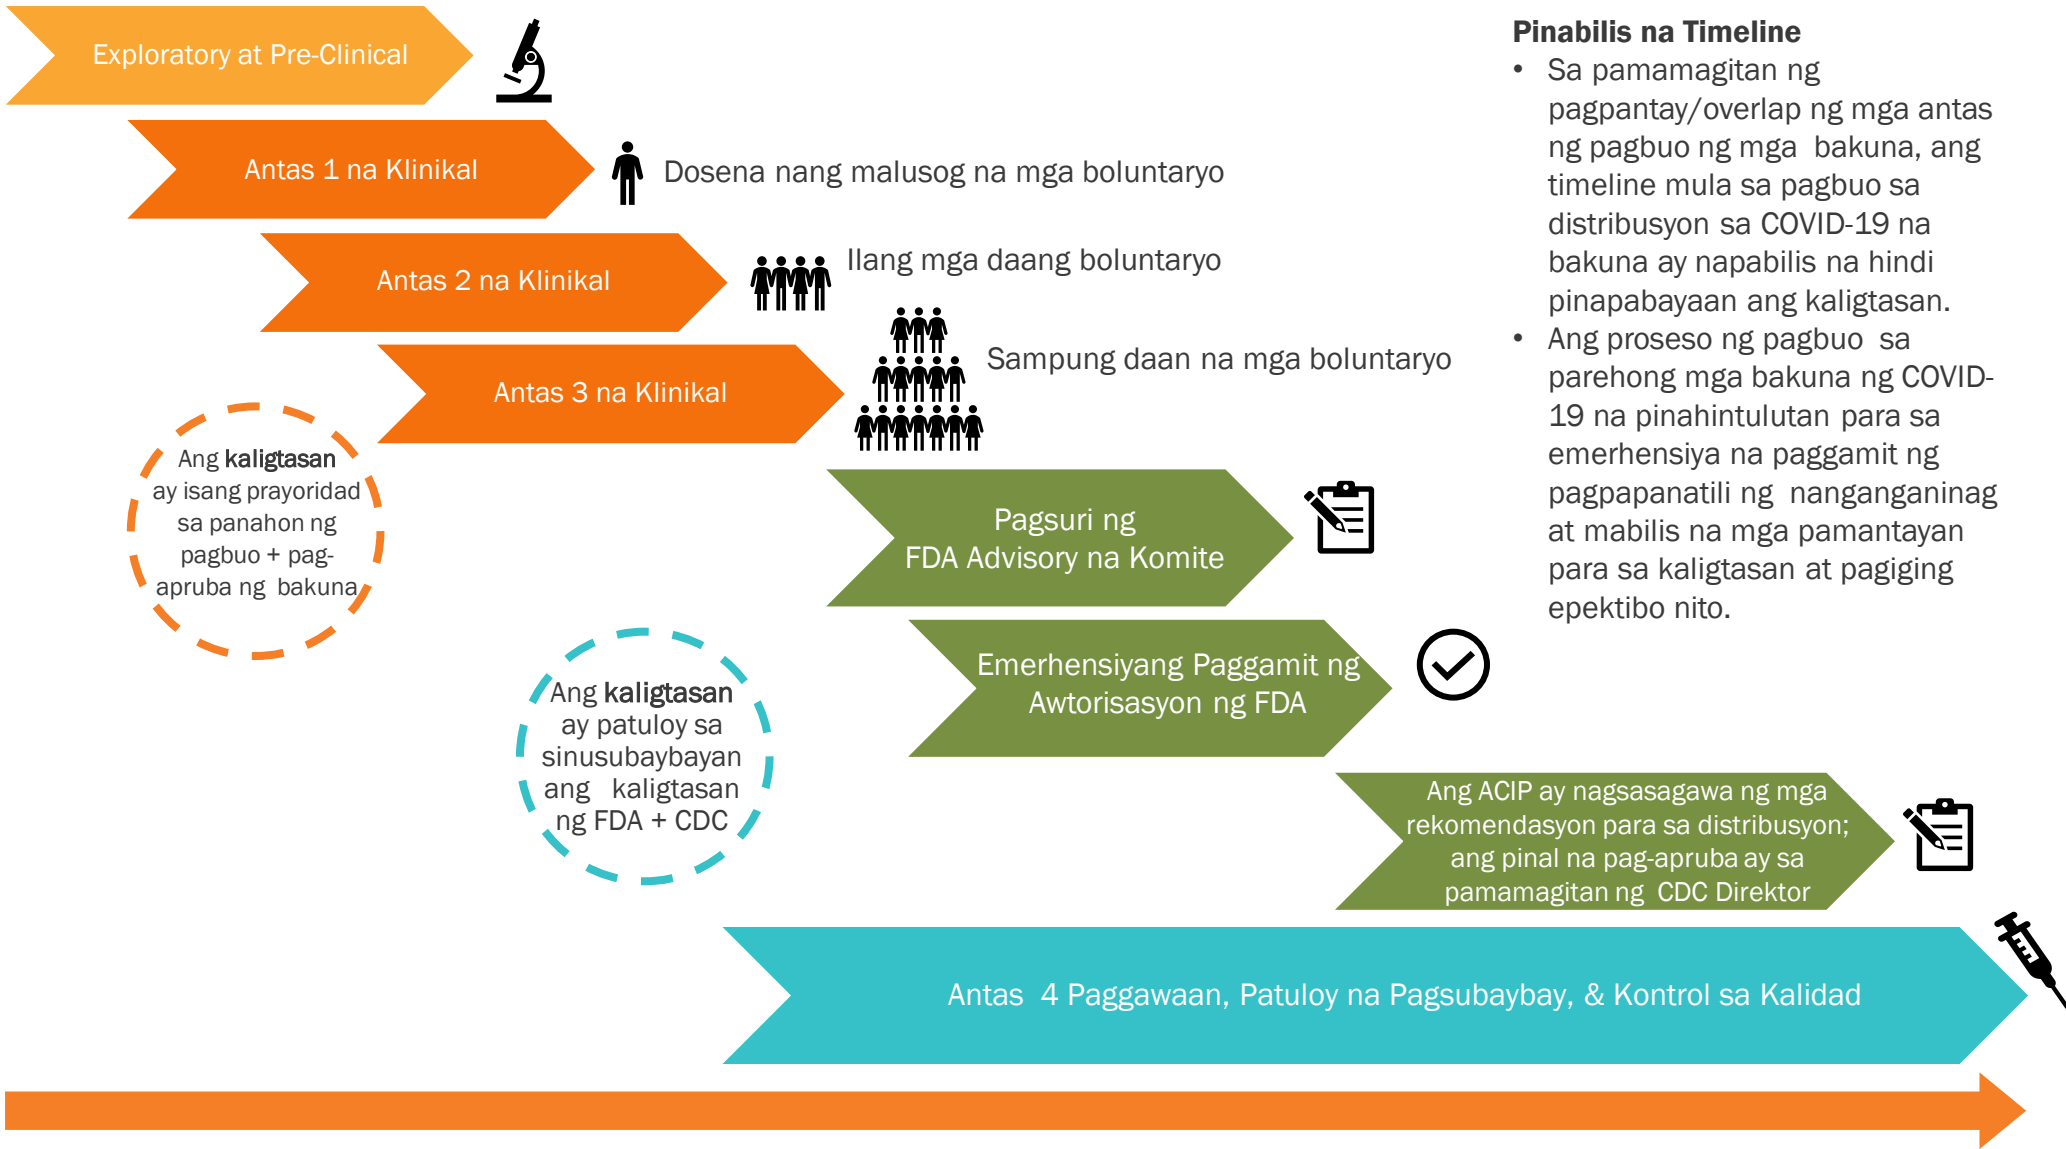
Exploratory at Pre-Clinical

Antas 1 na Klinikal

Dosena nang malusog na mga boluntaryo

Antas 2 na Klinikal

Ilang mga daang boluntaryo

Antas 3 na Klinikal

Sampung daan na mga boluntaryo

Ang **kaligtasan** ay isang prayoridad sa panahon ng pagbuo + pag-apruba ng bakuna

Pagsuri ng FDA Advisory na Komite

Emerhensiyang Paggamit ng Awtorisasyon ng FDA

Ang **kaligtasan** ay patuloy sa sinusubaybayan ang kaligtasan ng FDA + CDC

Ang ACIP ay nagsasagawa ng mga rekomendasyon para sa distribusyon; ang pinal na pag-apruba ay sa pamamagitan ng CDC Direktor

Antas 4 Paggawaan, Patuloy na Pagsubaybay, & Kontrol sa Kalidad

**Pinabilis na Timeline**
- Sa pamamagitan ng pagpantay/overlap ng mga antas ng pagbuo ng mga bakuna, ang timeline mula sa pagbuo sa distribusyon sa COVID-19 na bakuna ay napabilis na hindi pinapabayaan ang kaligtasan.
- Ang proseso ng pagbuo sa parehong mga bakuna ng COVID-19 na pinahintulutan para sa emerhensiya na paggamit ng pagpapanatili ng nanganganinag at mabilis na mga pamantayan para sa kaligtasan at pagiging epektibo nito.